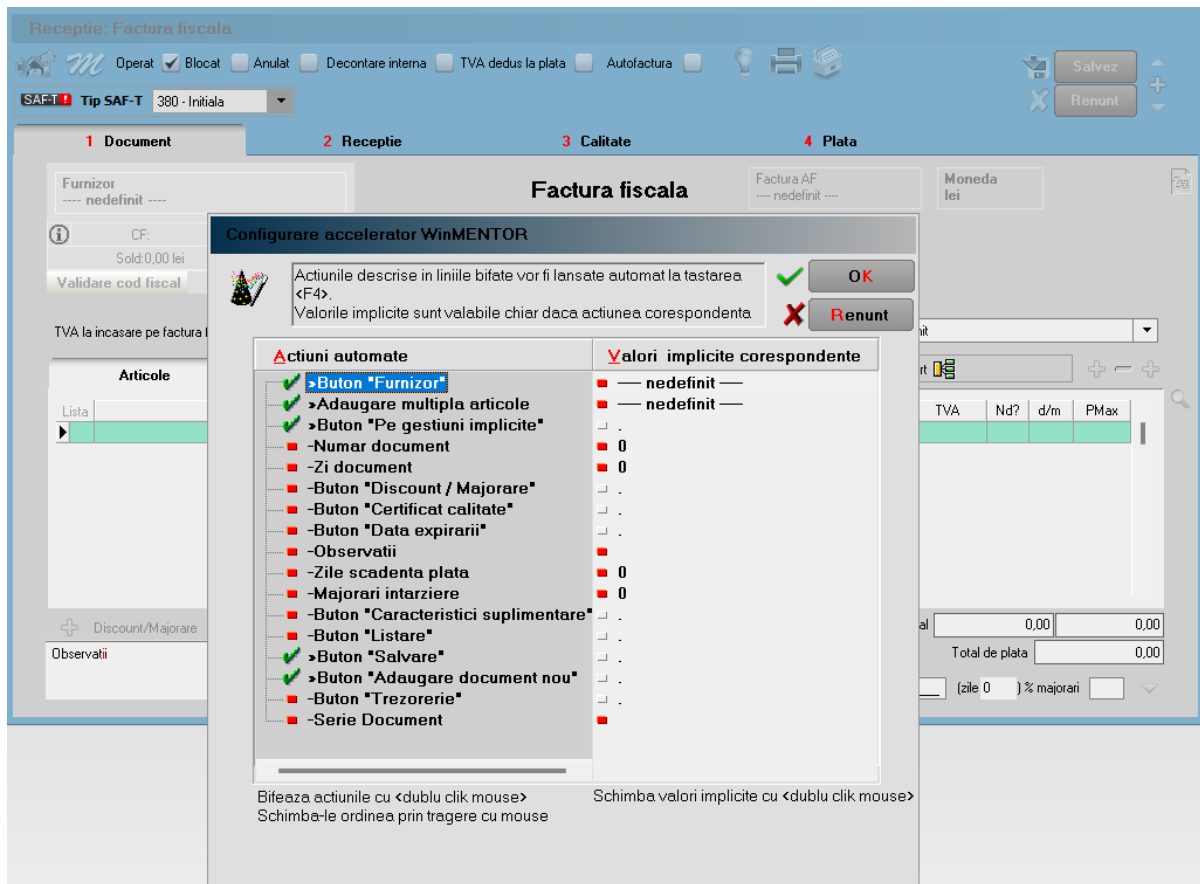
Receptie: Factura fiscala

Operat Blocat Anulat Decontare interna TVA dedus la plata Autofactura

Salvez

Renunt

SAF-T Tip SAF-T 380 - Initiala

1 Document
2 Receptie
3 Calitate
4 Plata

Furnizor
---- nedefinit ----

Factura fiscala

Factura AF
---- nedefinit ----

Moneda
lei

CF:
Sold:0,00 lei
Validare cod fiscal

TVA la incasare pe factura I

Articole

Lista

Configurare accelerator WinMENTOR

Actiunile descrise in liniile bifate vor fi lansate automat la tastarea <F4>.
Valorile implicite sunt valabile chiar daca actiunea corespondenta

OK

Renunt

| Actiuni automate | Valori implicite corespondente |
|---|---|
| »Buton "Furnizor" | — nedefinit — |
| »Adaugare multipla articole | — nedefinit — |
| »Buton "Pe gestiuni implicite" | . |
| -Numar document | 0 |
| -Zi document | 0 |
| -Buton "Discount / Majorare" | . |
| -Buton "Certificat calitate" | . |
| -Buton "Data expirarii" | . |
| -Observatii | |
| -Zile scadenta plata | 0 |
| -Majorari intarziere | 0 |
| -Buton "Caracteristici suplimentare" | . |
| -Buton "Listare" | . |
| »Buton "Salvare" | . |
| »Buton "Adaugare document nou" | . |
| -Buton "Trezorerie" | . |
| -Serie Document | |

Bifeaza actiunile cu <dublu clik mouse>
Schimba-le ordinea prin tragere cu mouse

Schimba valori implicite cu <dublu clik mouse>

it

TVA Nd? d/m PMax

Discount/Majorare

Observatii

al 0,00 0,00

Total de plata 0,00

(zile 0 ) % majorari